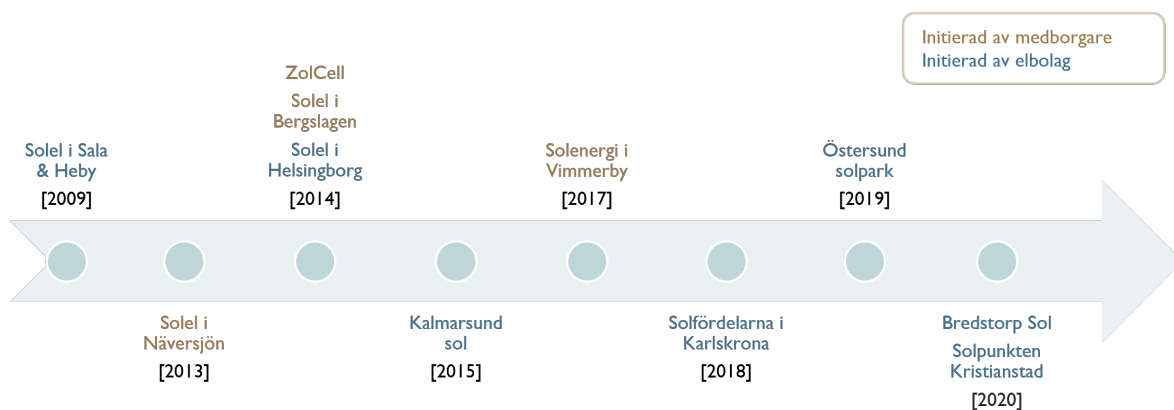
Initierad av medborgare
Initierad av elbolag

Solel i Sala & Heby
[2009]

Solel i Näversjön
[2013]

ZolCell
Solel i Bergslagen
Solel i Helsingborg
[2014]

Kalmarsund sol
[2015]

Solenergi i Vimmerby
[2017]

Solfördelarna i Karlskrona
[2018]

Östersund solpark
[2019]

Bredstorp Sol
Solpunkten Kristianstad
[2020]